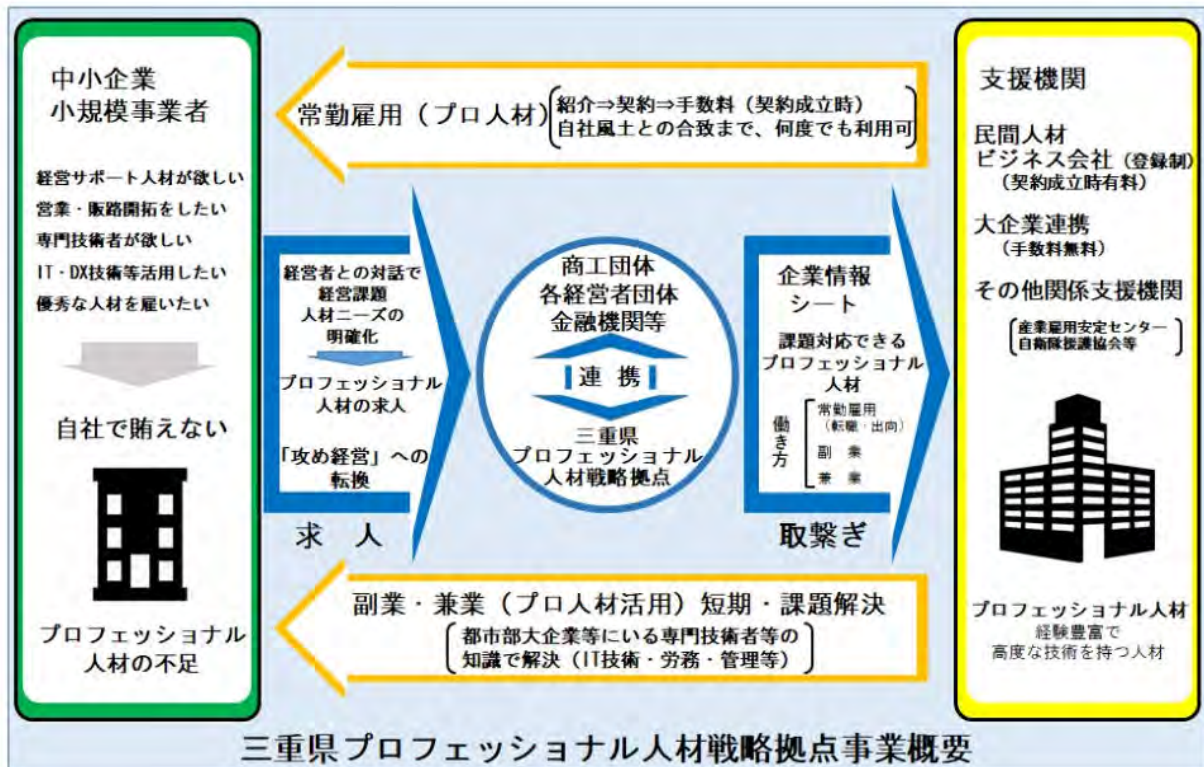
中小企業
小規模事業者

経営サポート人材が欲しい
営業・販路開拓をしたい
専門技術者が欲しい
IT・DX技術等活用したい
優秀な人材を雇いたい

自社で賄えない

プロフェッショナル
人材の不足

常勤雇用（プロ人材）

紹介⇒契約⇒手数料（契約成立時）
自社風土との合致まで、何度でも利用可

経営者との対話で
経営課題
人材ニーズの
明確化

プロフェッショナル
人材の求人

「攻め経営」への
転換

求　人

商工団体
各経営者団体
金融機関等

連　携

三重県
プロフェッショナル
人材戦略拠点

企業情報
シート

課題対応できる
プロフェッショナル
人材

働き方
常勤雇用
（転職・出向）
副　業
兼　業

取繋ぎ

副業・兼業（プロ人材活用）短期・課題解決

都市部大企業等にいる専門技術者等の
知識で解決（IT技術・労務・管理等）

支援機関

民間人材
ビジネス会社（登録制）
（契約成立時有料）

大企業連携
（手数料無料）

その他関係支援機関

産業雇用安定センター
自衛隊援護協会等

プロフェッショナル人材
経験豊富で
高度な技術を持つ人材

三重県プロフェッショナル人材戦略拠点事業概要